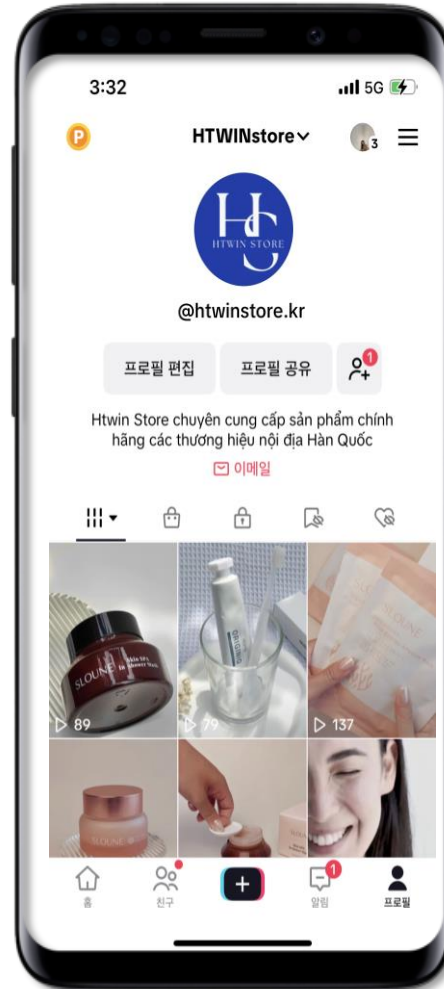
3:32

5G

P

HTWINstore

3

HTWIN STORE

@htwinstore.kr

프로필 편집

프로필 공유

1

Htwin Store chuyên cung cấp sản phẩm chính hãng các thương hiệu nội địa Hàn Quốc

이메일

SLOUNE

89

79

137

SLOUNE

홈

친구

1

알림

프로필